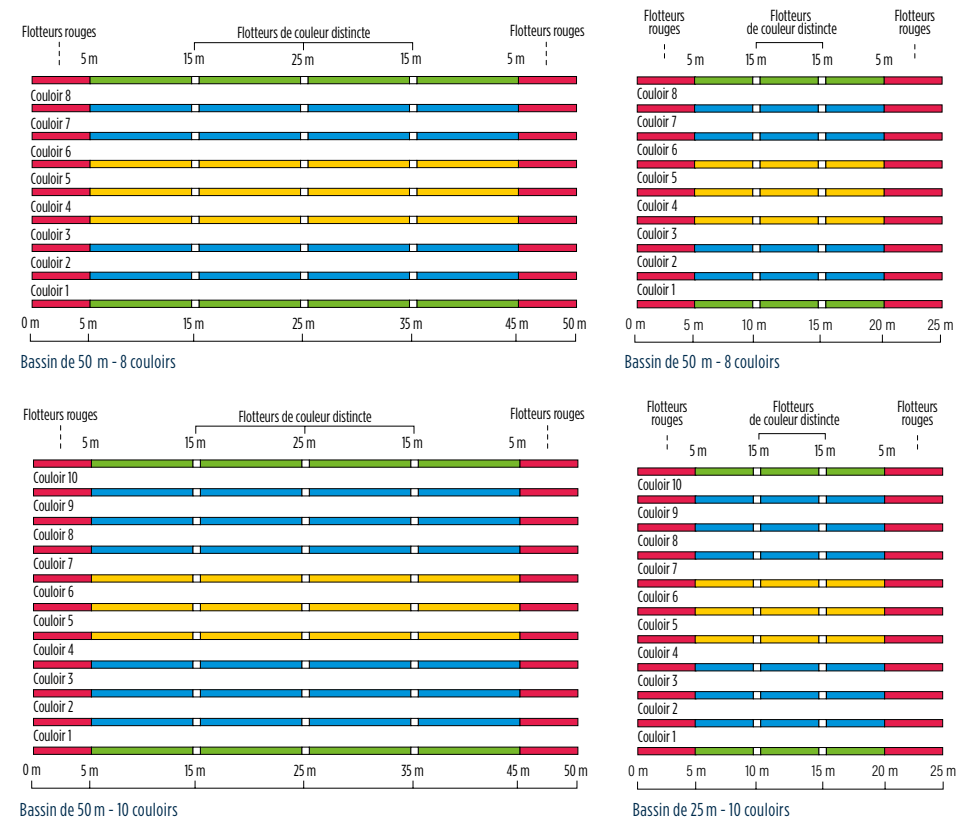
Flotteurs rouges
Flotteurs de couleur distincte
Flotteurs rouges
5 m
15 m
25 m
15 m
5 m
Couloir 8
Couloir 7
Couloir 6
Couloir 5
Couloir 4
Couloir 3
Couloir 2
Couloir 1
0 m
5 m
15 m
25 m
35 m
45 m
50 m
Bassin de 50 m - 8 couloirs

Flotteurs rouges
Flotteurs de couleur distincte
Flotteurs rouges
5 m
15 m
15 m
5 m
Couloir 8
Couloir 7
Couloir 6
Couloir 5
Couloir 4
Couloir 3
Couloir 2
Couloir 1
0 m
5 m
10 m
15 m
20 m
25 m
Bassin de 50 m - 8 couloirs

Flotteurs rouges
Flotteurs de couleur distincte
Flotteurs rouges
5 m
15 m
25 m
15 m
5 m
Couloir 10
Couloir 9
Couloir 8
Couloir 7
Couloir 6
Couloir 5
Couloir 4
Couloir 3
Couloir 2
Couloir 1
0 m
5 m
15 m
25 m
35 m
45 m
50 m
Bassin de 50 m - 10 couloirs

Flotteurs rouges
Flotteurs de couleur distincte
Flotteurs rouges
5 m
15 m
15 m
5 m
Couloir 10
Couloir 9
Couloir 8
Couloir 7
Couloir 6
Couloir 5
Couloir 4
Couloir 3
Couloir 2
Couloir 1
0 m
5 m
10 m
15 m
20 m
25 m
Bassin de 25 m - 10 couloirs